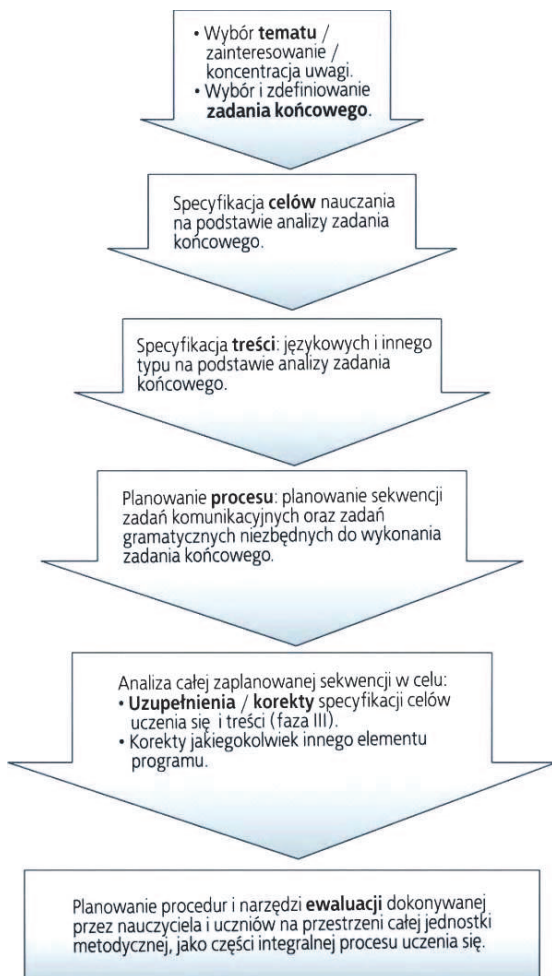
• Wybór **tematu** / zainteresowanie / koncentracja uwagi.
• Wybór i zdefiniowanie **zadania końcowego**.

Specyfikacja **celów** nauczania na podstawie analizy zadania końcowego.

Specyfikacja **treści**: językowych i innego typu na podstawie analizy zadania końcowego.

Planowanie **procesu**: planowanie sekwencji zadań komunikacyjnych oraz zadań gramatycznych niezbędnych do wykonania zadania końcowego.

Analiza całej zaplanowanej sekwencji w celu:
• **Uzupełnienia** / **korekty** specyfikacji celów uczenia się i treści (faza III).
• Korekty jakiegokolwiek innego elementu programu.

Planowanie procedur i narzędzi **ewaluacji** dokonywanej przez nauczyciela i uczniów na przestrzeni całej jednostki metodycznej, jako części integralnej procesu uczenia się.